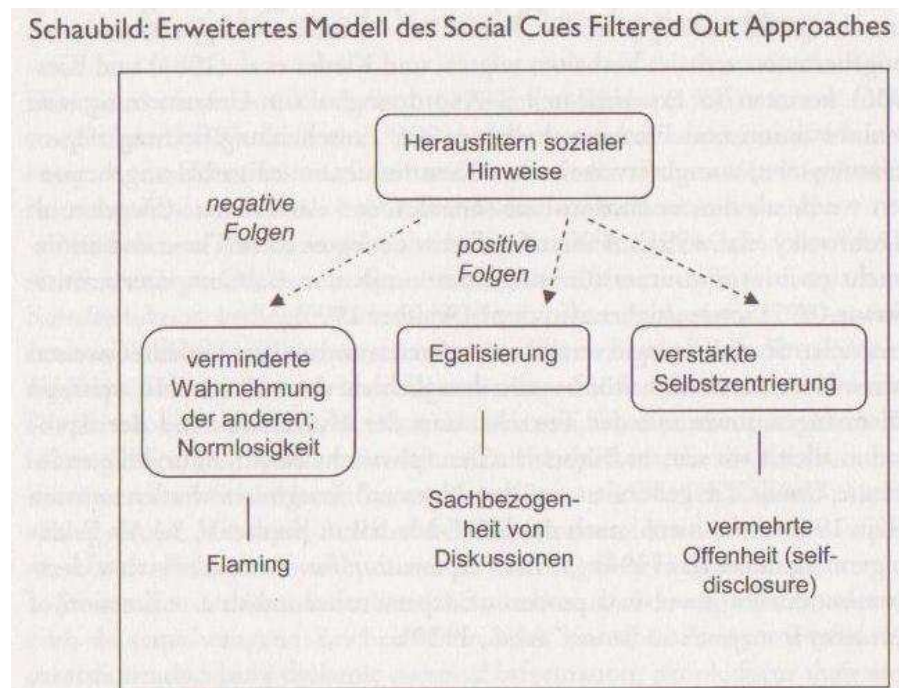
Schaubild: Erweitertes Modell des Social Cues Filtered Out Approaches

Herausfiltern sozialer Hinweise

negative Folgen

positive Folgen

verminderte Wahrnehmung der anderen; Normlosigkeit

Egalisierung

verstärkte Selbstzentrierung

Flaming

Sachbezogenheit von Diskussionen

vermehrte Offenheit (self-disclosure)